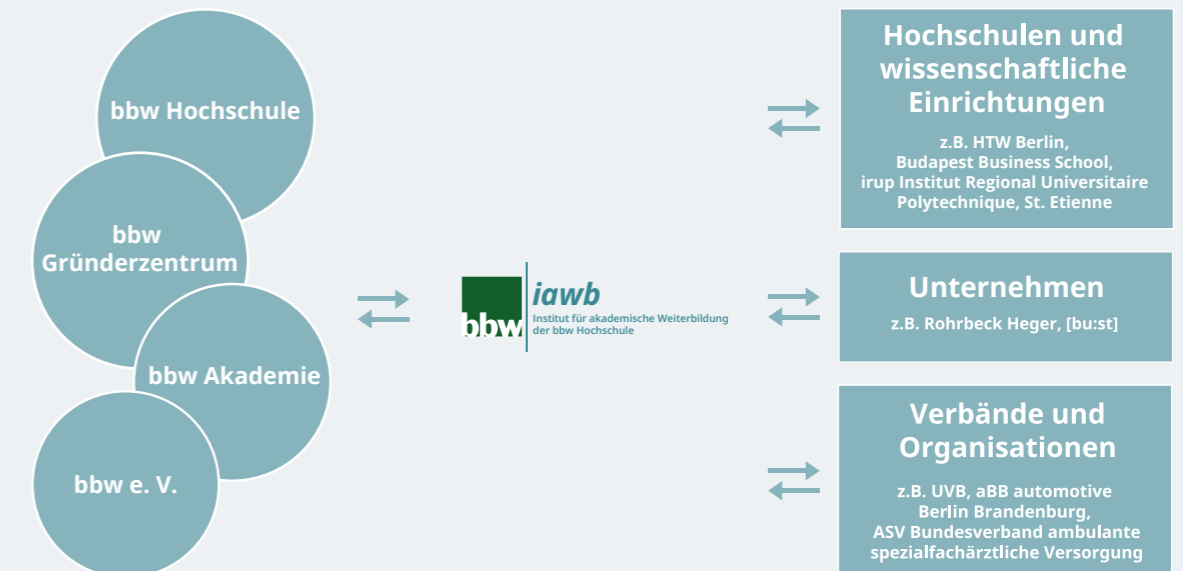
bbw Hochschule

bbw Gründerzentrum

bbw Akademie

bbw e. V.

bbw

iawb
Institut für akademische Weiterbildung der bbw Hochschule

Hochschulen und wissenschaftliche Einrichtungen

z.B. HTW Berlin, Budapest Business School, irup Institut Regional Universitaire Polytechnique, St. Etienne

Unternehmen

z.B. Rohrbeck Heger, [bu:st]

Verbände und Organisationen

z.B. UVB, aBB automotive Berlin Brandenburg, ASV Bundesverband ambulante spezialfachärztliche Versorgung